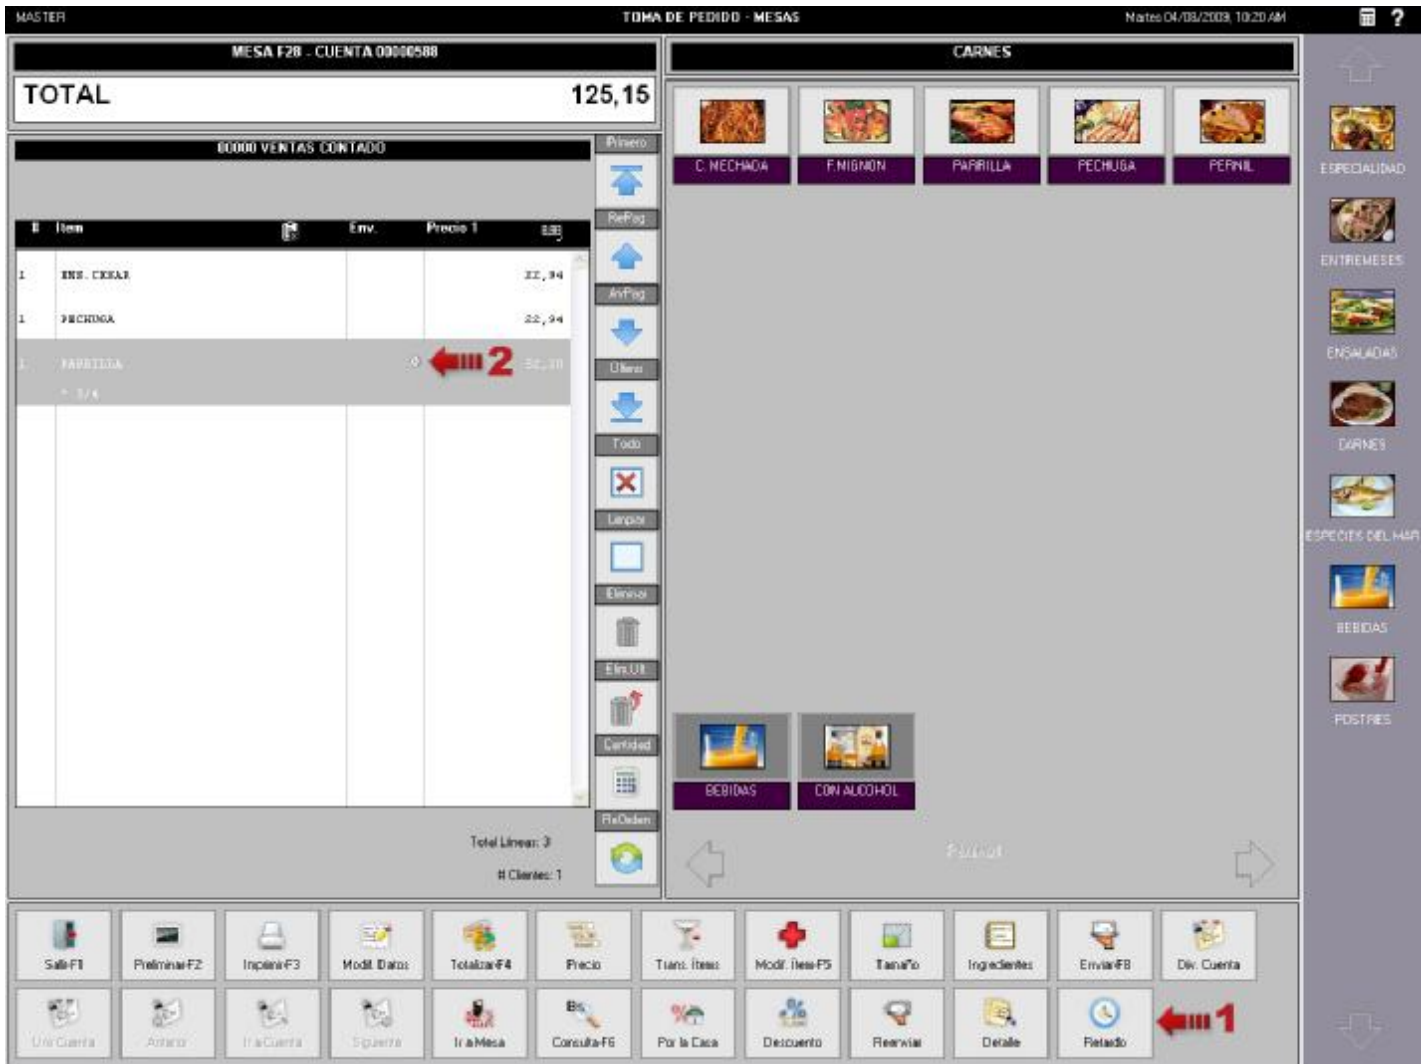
MASTER

TOMA DE PEDIDO - MESAS

Martes 04/08/2009, 10:20 AM

?

MESA F28 - CUENTA 00000588

TOTAL 125,15

00000 VENTAS CONTADO

| # | Item | | Env. | Precio 1 | |
|---|---|---|---|---|---|
| 1 | ENS. CESAR | | | | 22,94 |
| 1 | PECHUGA | | | | 22,94 |
| 1 | PARRILLA | | 0 | | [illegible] |
| | * 3/4 | | | | |

2

Total Lineas: 3

# Clientes: 1

Primero

RePag

AvPag

Ultimo

Todo

Limpiar

Eliminar

Elim.Ult

Cantidad

ReOrden

CARNES

C. MECHADA

F.MIGNON

PARRILLA

PECHUGA

PERNIL

BEBIDAS

CON ALCOHOL

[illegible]

ESPECIALIDAD

ENTREMESES

ENSALADAS

CARNES

ESPECIES DEL MAR

BEBIDAS

POSTRES

Salir-F1

Preliminar-F2

Imprimir-F3

Modif. Datos

Totalizar-F4

Precio

Trans. Items

Modif. Item-F5

Tamaño

Ingredientes

Enviar-F8

Div. Cuenta

Unir Cuenta

Anterior

Ir a Cuenta

Siguiente

Ir a Mesa

Consulta-F6

Por la Casa

Descuento

Reenviar

Detalle

Retardo

1